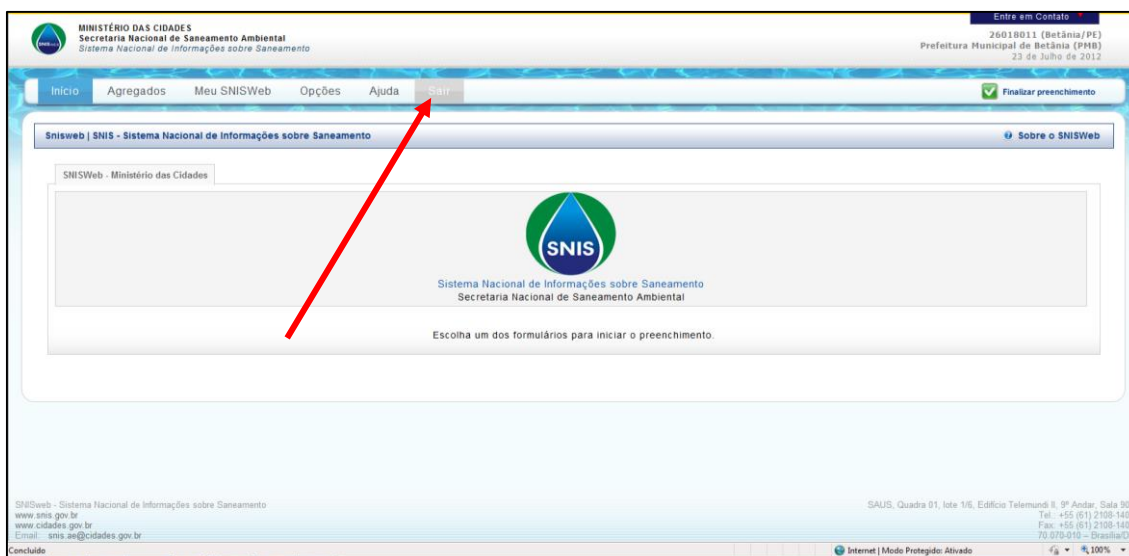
MINISTÉRIO DAS CIDADES
Secretaria Nacional de Saneamento Ambiental
Sistema Nacional de Informações sobre Saneamento

Entre em Contato
26018011 (Betânia/PE)
Prefeitura Municipal de Betânia (PMB)
23 de Julho de 2012

Início Agregados Meu SNISWeb Opções Ajuda Sair

Finalizar preenchimento

Snisweb | SNIS - Sistema Nacional de Informações sobre Saneamento

Sobre o SNISWeb

SNISWeb - Ministério das Cidades

SNIS

Sistema Nacional de Informações sobre Saneamento
Secretaria Nacional de Saneamento Ambiental

Escolha um dos formulários para iniciar o preenchimento.

SNISweb - Sistema Nacional de Informações sobre Saneamento
www.snis.gov.br
www.cidades.gov.br
Email: snis.ae@cidades.gov.br

SAUS, Quadra 01, lote 1/6, Edifício Telemundi II, 9º Andar, Sala 90
Tel.: +55 (61) 2108-140
Fax: +55 (61) 2108-140
70.070-010 – Brasília/D

Concluído
Internet | Modo Protegido: Ativado
100%